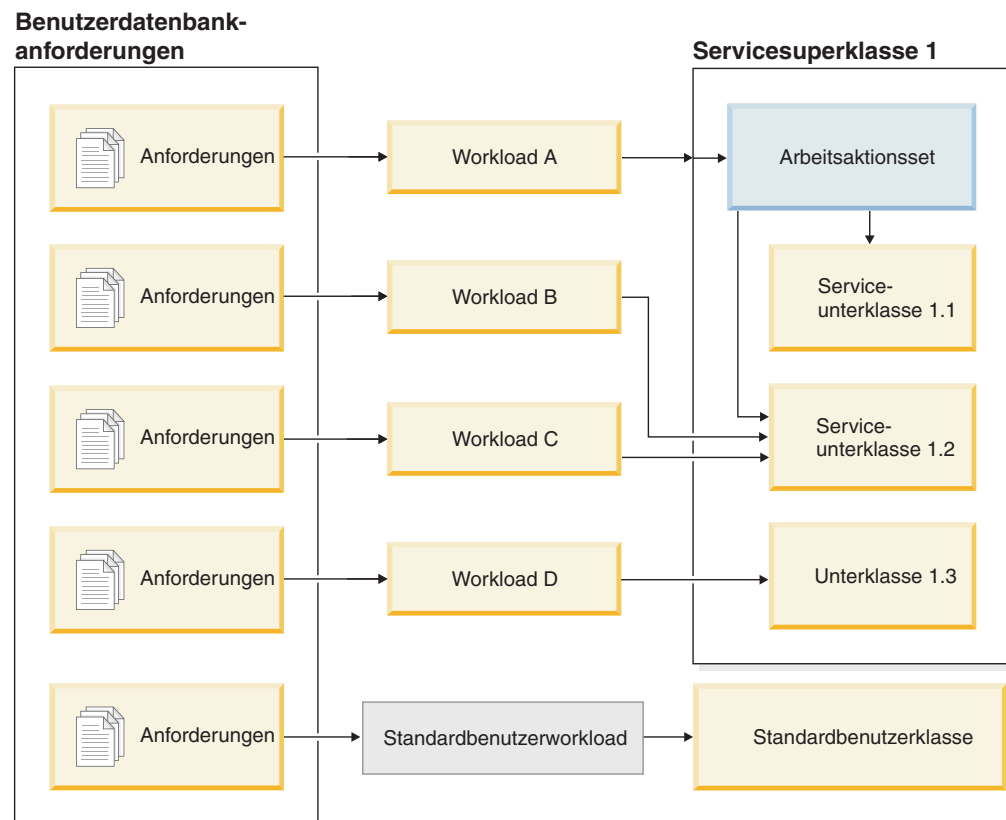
Benutzerdatenbankanforderungen

Anforderungen

Anforderungen

Anforderungen

Anforderungen

Anforderungen

Workload A

Workload B

Workload C

Workload D

Standardbenutzerworkload

Servicesuperklasse 1

Arbeitsaktionsset

Serviceunterklasse 1.1

Serviceunterklasse 1.2

Unterklasse 1.3

Standardbenutzerklasse